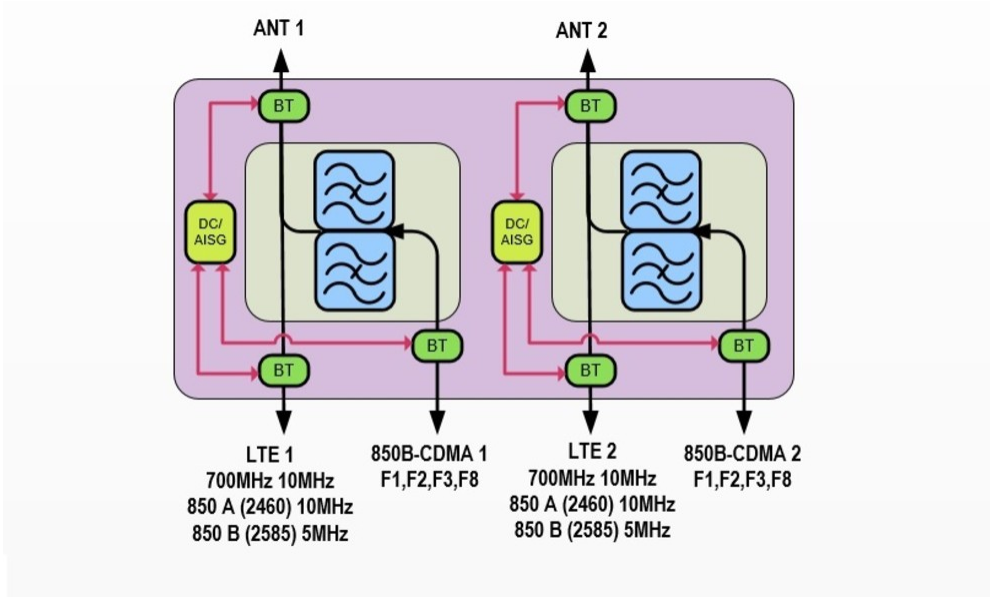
ANT 1

BT

DC/
AISG

BT

BT

LTE 1
700MHz 10MHz
850 A (2460) 10MHz
850 B (2585) 5MHz

850B-CDMA 1
F1,F2,F3,F8

ANT 2

BT

DC/
AISG

BT

BT

LTE 2
700MHz 10MHz
850 A (2460) 10MHz
850 B (2585) 5MHz

850B-CDMA 2
F1,F2,F3,F8